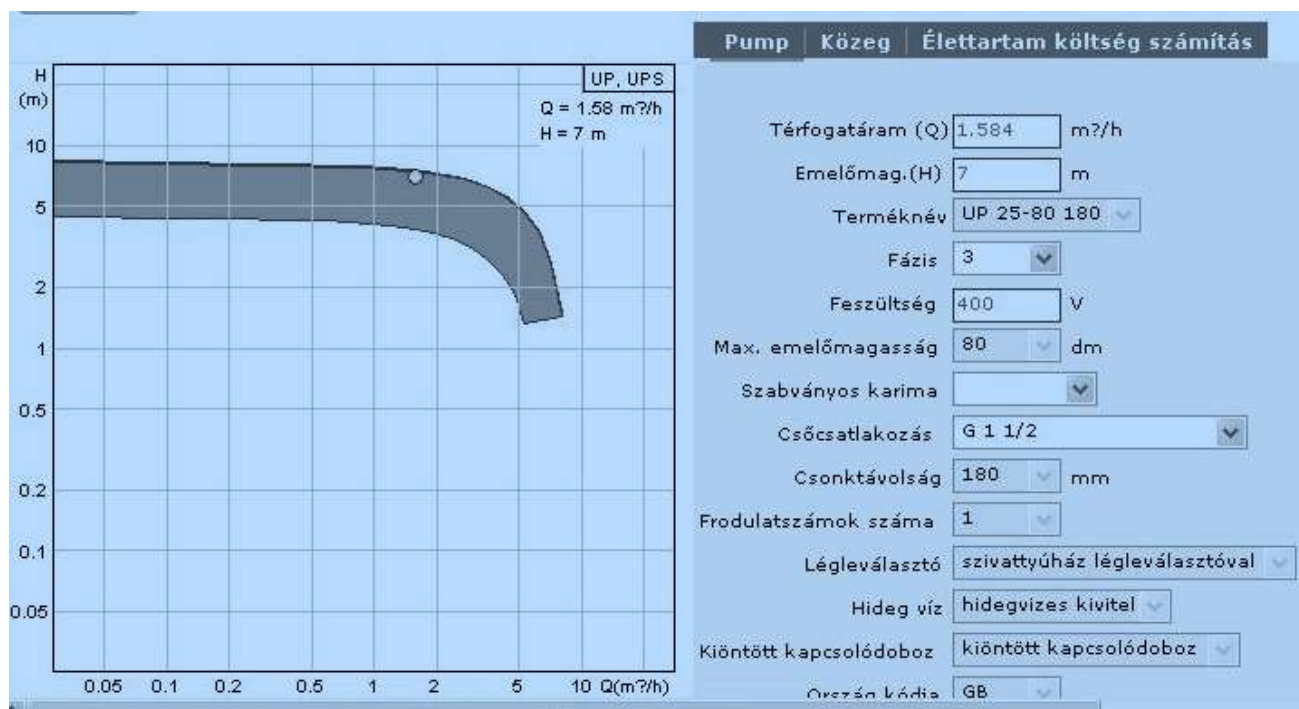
Pump | Közeg | Élettartam költség számítás

H (m)

UP, UPS

Q = 1.58 m?/h
H = 7 m

10
5
2
1
0.5
0.2
0.1
0.05

0.05 0.1 0.2 0.5 1 2 5 10 Q(m?/h)

Térfogatáram (Q) 1.584 m?/h

Emelőmag.(H) 7 m

Terméknév UP 25-80 180

Fázis 3

Feszültség 400 V

Max. emelőmagasság 80 dm

Szabványos karima

Csőcsatlakozás G 1 1/2

Csonktávolság 180 mm

Frodulatszámok száma 1

Légleválasztó szivattyúház légleválasztóval

Hideg víz hidegvizes kivitel

Kiöntött kapcsolódoboz kiöntött kapcsolódoboz

Ország kódja GB